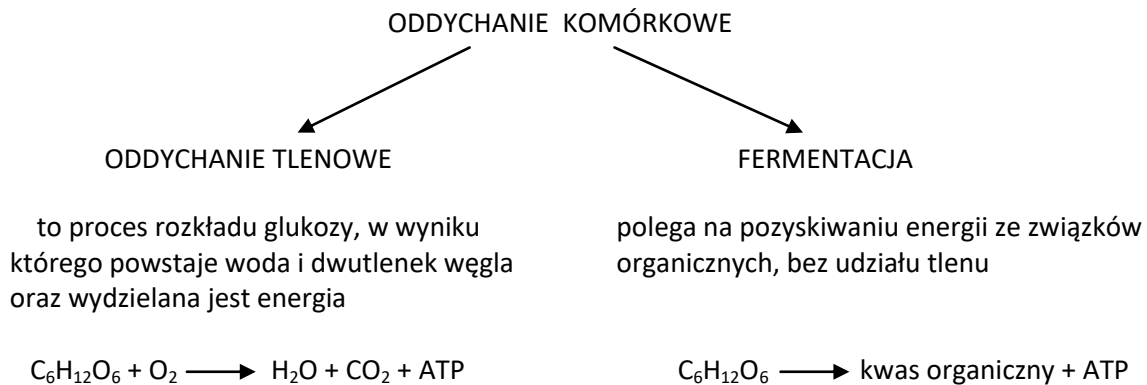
ODDYCHANIE KOMÓRKOWE

ODDYCHANIE TLENOWE

to proces rozkładu glukozy, w wyniku którego powstaje woda i dwutlenek węgla oraz wydzielana jest energia

$C_6H_{12}O_6 + O_2 \longrightarrow H_2O + CO_2 + ATP$

FERMENTACJA

polega na pozyskiwaniu energii ze związków organicznych, bez udziału tlenu

$C_6H_{12}O_6 \longrightarrow$ kwas organiczny + ATP